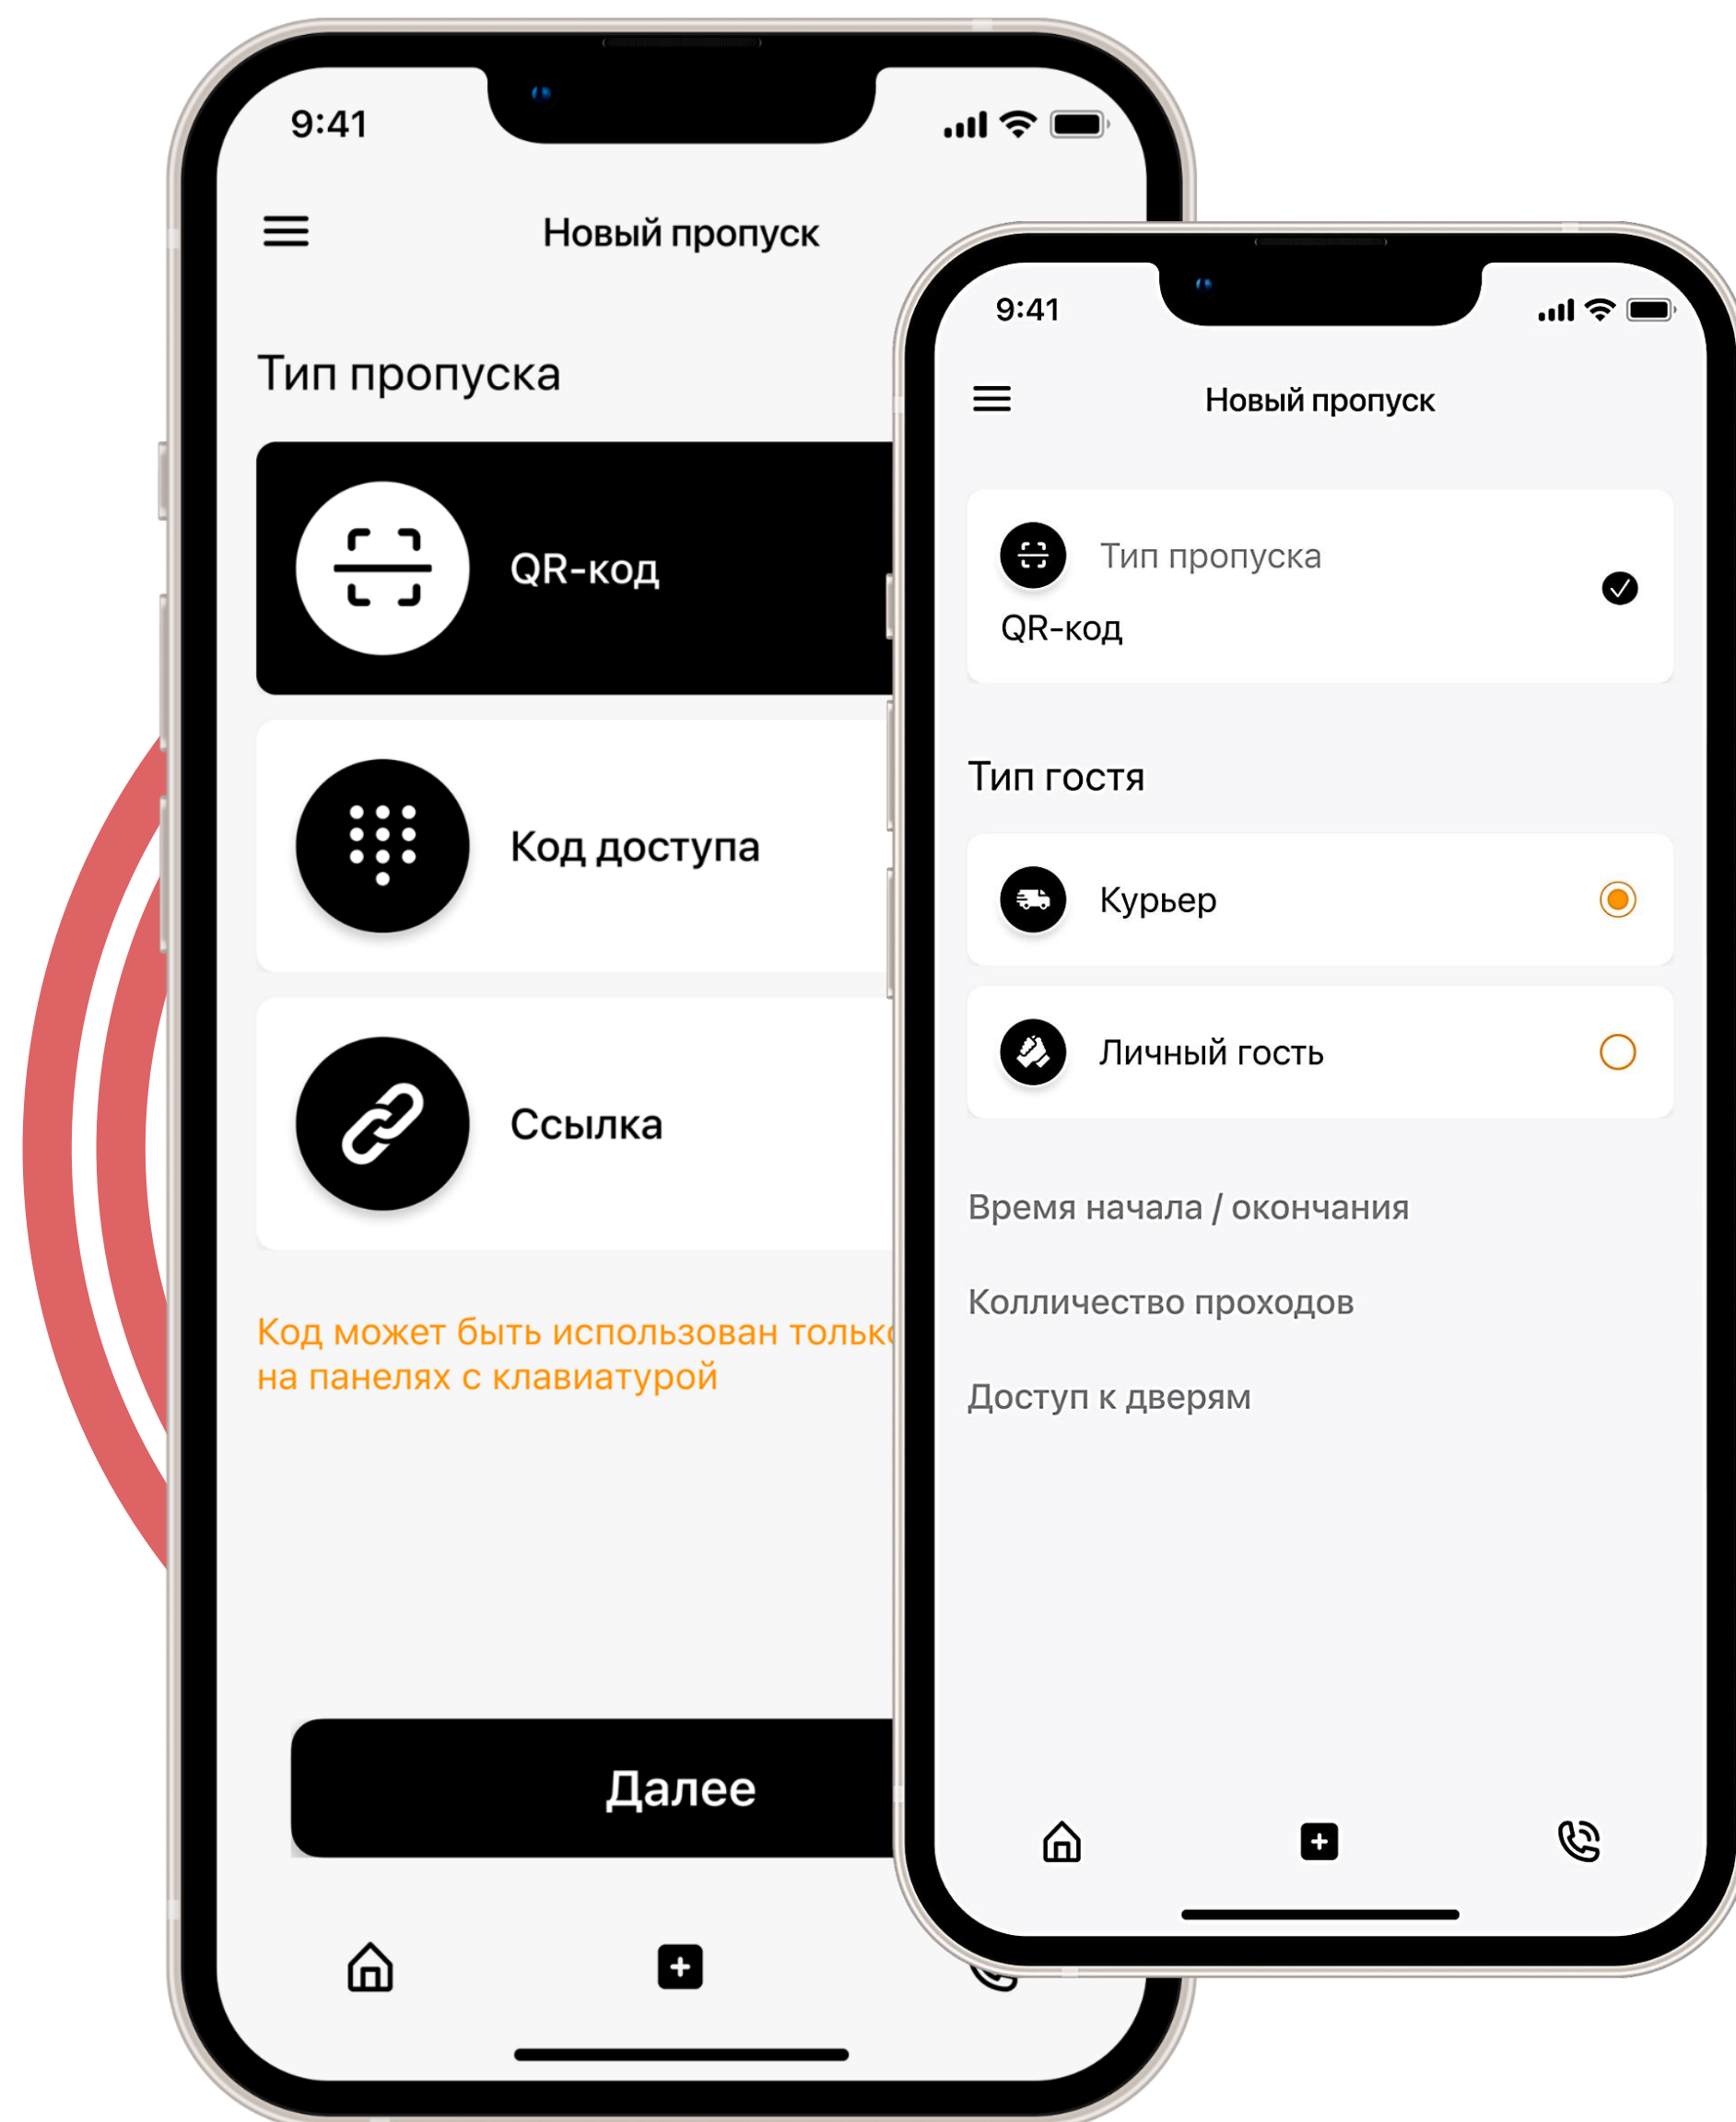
9:41

Новый пропуск

Тип пропуска

QR-код

Код доступа

Ссылка

Код может быть использован тольк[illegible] на панелях с клавиатурой

Далее

9:41

Новый пропуск

Тип пропуска
QR-код

Тип гостя

Курьер

Личный гость

Время начала / окончания

Колличество проходов

Доступ к дверям